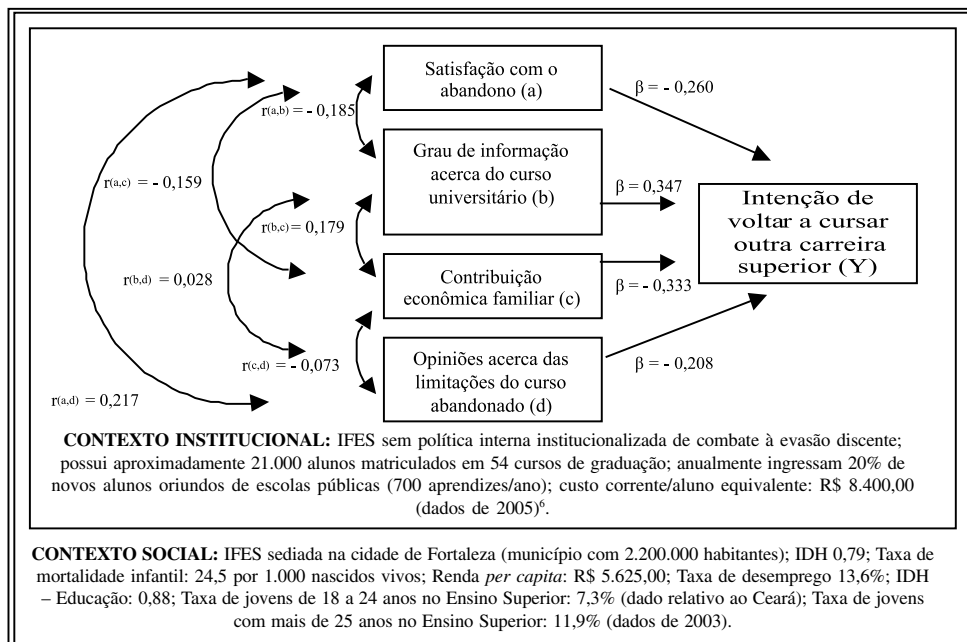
Satisfação com o abandono (a)

Grau de informação acerca do curso universitário (b)

Contribuição econômica familiar (c)

Opiniões acerca das limitações do curso abandonado (d)

Intenção de voltar a cursar outra carreira superior (Y)

$r_{(a,b)} = -0,185$

$r_{(a,c)} = -0,159$

$r_{(b,c)} = 0,179$

$r_{(b,d)} = 0,028$

$r_{(c,d)} = -0,073$

$r_{(a,d)} = 0,217$

$\beta = -0,260$

$\beta = 0,347$

$\beta = -0,333$

$\beta = -0,208$

**CONTEXTO INSTITUCIONAL:** IFES sem política interna institucionalizada de combate à evasão discente; possui aproximadamente 21.000 alunos matriculados em 54 cursos de graduação; anualmente ingressam 20% de novos alunos oriundos de escolas públicas (700 aprendizes/ano); custo corrente/aluno equivalente: R$ 8.400,00 (dados de 2005)$^6$.

**CONTEXTO SOCIAL:** IFES sediada na cidade de Fortaleza (município com 2.200.000 habitantes); IDH 0,79; Taxa de mortalidade infantil: 24,5 por 1.000 nascidos vivos; Renda *per capita*: R$ 5.625,00; Taxa de desemprego 13,6%; IDH – Educação: 0,88; Taxa de jovens de 18 a 24 anos no Ensino Superior: 7,3% (dado relativo ao Ceará); Taxa de jovens com mais de 25 anos no Ensino Superior: 11,9% (dados de 2003).